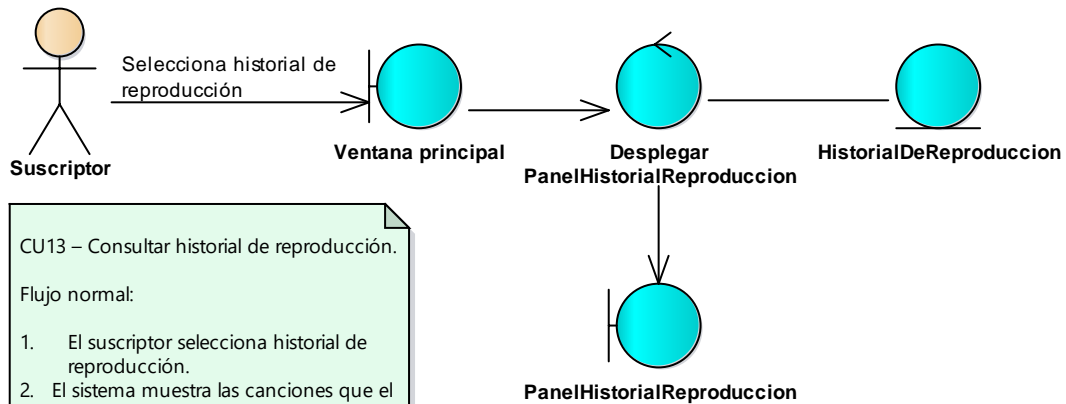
Selecciona historial de reproducción

Suscriptor

Ventana principal

Desplegar PanelHistorialReproduccion

HistorialDeReproduccion

PanelHistorialReproduccion

CU13 – Consultar historial de reproducción.

Flujo normal:

1. El suscriptor selecciona historial de reproducción.
2. El sistema muestra las canciones que el